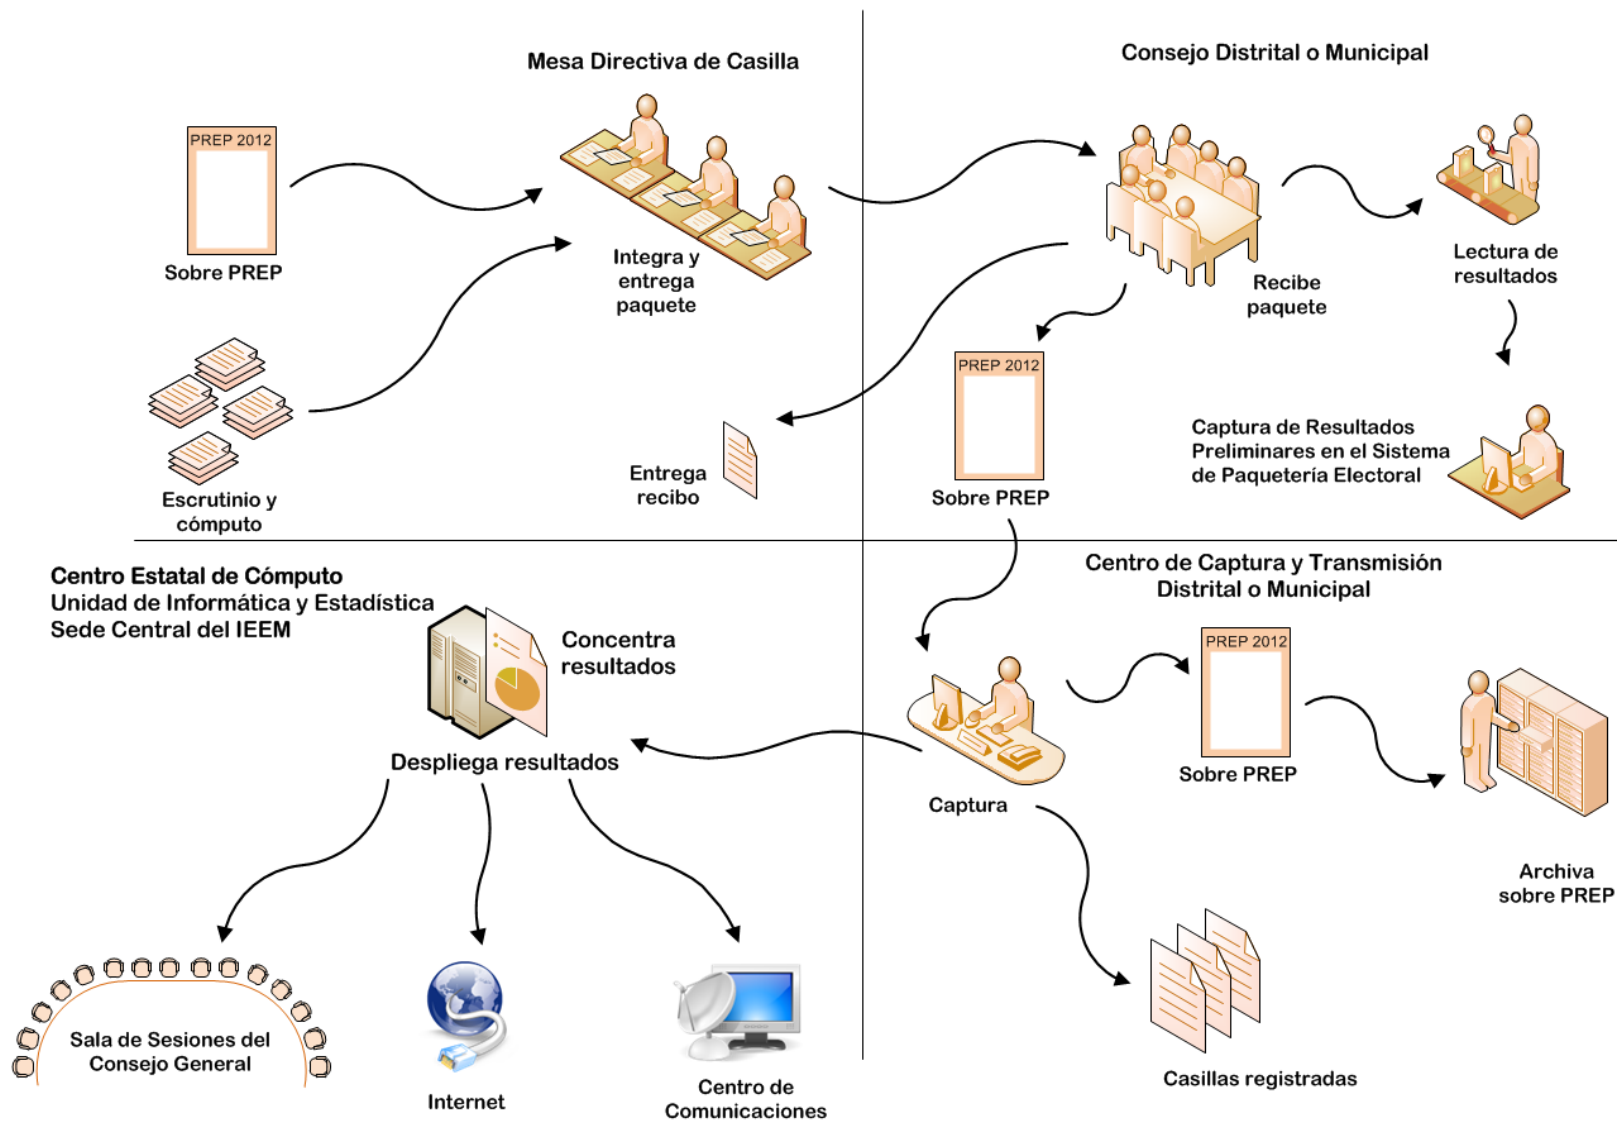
Mesa Directiva de Casilla

PREP 2012

Sobre PREP

Integra y entrega paquete

Escrutinio y cómputo

Consejo Distrital o Municipal

Recibe paquete

Lectura de resultados

PREP 2012

Sobre PREP

Entrega recibo

Captura de Resultados Preliminares en el Sistema de Paquetería Electoral

Centro Estatal de Cómputo
Unidad de Informática y Estadística
Sede Central del IEEM

Concentra resultados

Despliega resultados

Centro de Captura y Transmisión Distrital o Municipal

PREP 2012

Sobre PREP

Captura

Archiva sobre PREP

Casillas registradas

Sala de Sesiones del Consejo General

Internet

Centro de Comunicaciones